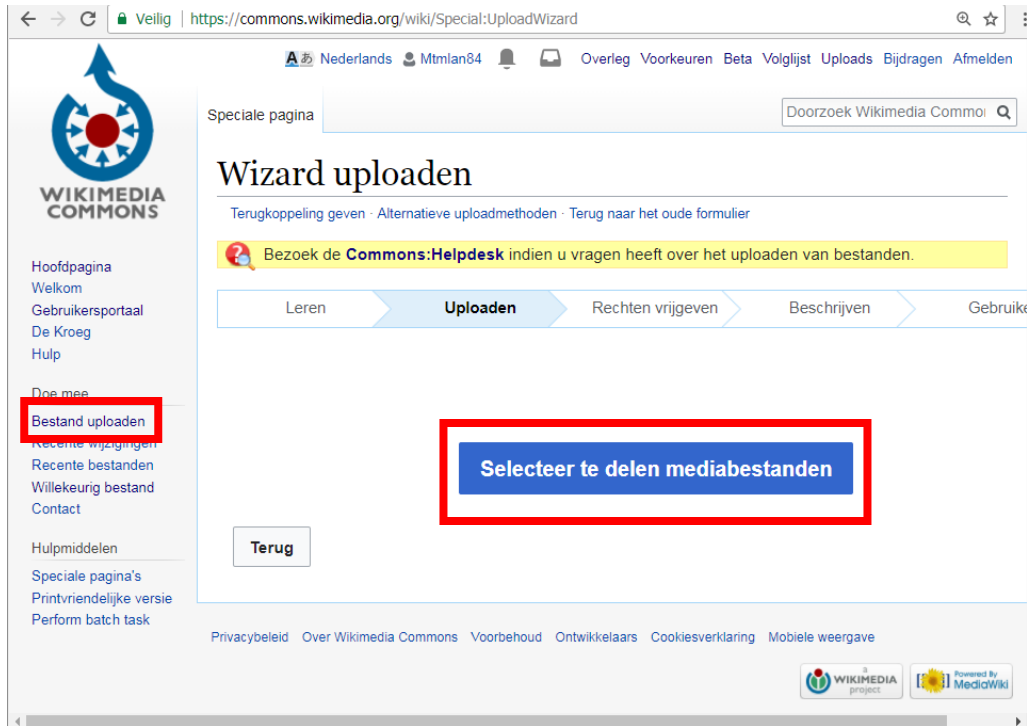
Veilig | https://commons.wikimedia.org/wiki/Special:UploadWizard

WIKIMEDIA COMMONS

Nederlands Mtmlan84 Overleg Voorkeuren Beta Volglijst Uploads Bijdragen Afmelden

Speciale pagina

Doorzoek Wikimedia Commo

Wizard uploaden

Terugkoppeling geven · Alternatieve uploadmethoden · Terug naar het oude formulier

Bezoek de **Commons:Helpdesk** indien u vragen heeft over het uploaden van bestanden.

| Leren | Uploaden | Rechten vrijgeven | Beschrijven | Gebruik |
|---|---|---|---|---|

Selecteer te delen mediabestanden

Terug

Hoofdpagina
Welkom
Gebruikersportaal
De Kroeg
Hulp

Doe mee
Bestand uploaden
Recente wijzigingen
Recente bestanden
Willekeurig bestand
Contact

Hulpmiddelen
Speciale pagina's
Printvriendelijke versie
Perform batch task

Privacybeleid Over Wikimedia Commons Voorbehoud Ontwikkelaars Cookiesverklaring Mobiele weergave

WIKIMEDIA project Powered By MediaWiki